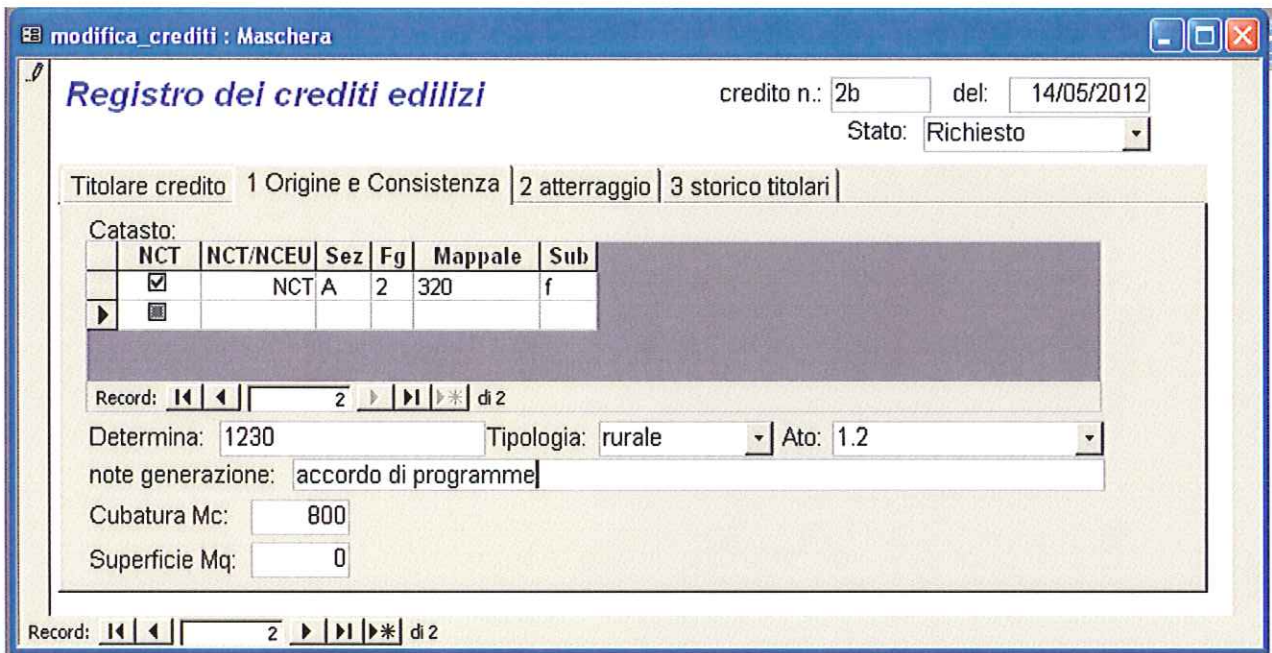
modifica_crediti : Maschera

Registro dei crediti edilizi

credito n.: 2b del: 14/05/2012
Stato: Richiesto

Titolare credito | 1 Origine e Consistenza | 2 atterraggio | 3 storico titolari

Catasto:

| NCT | NCT/NCEU | Sez | Fg | Mappale | Sub |
|---|---|---|---|---|---|
| ☑ | NCT | A | 2 | 320 | f |
| ▣ | | | | | |

Record: 2 di 2

Determina: 1230 Tipologia: rurale Ato: 1.2
note generazione: accordo di programme
Cubatura Mc: 800
Superficie Mq: 0

Record: 2 di 2